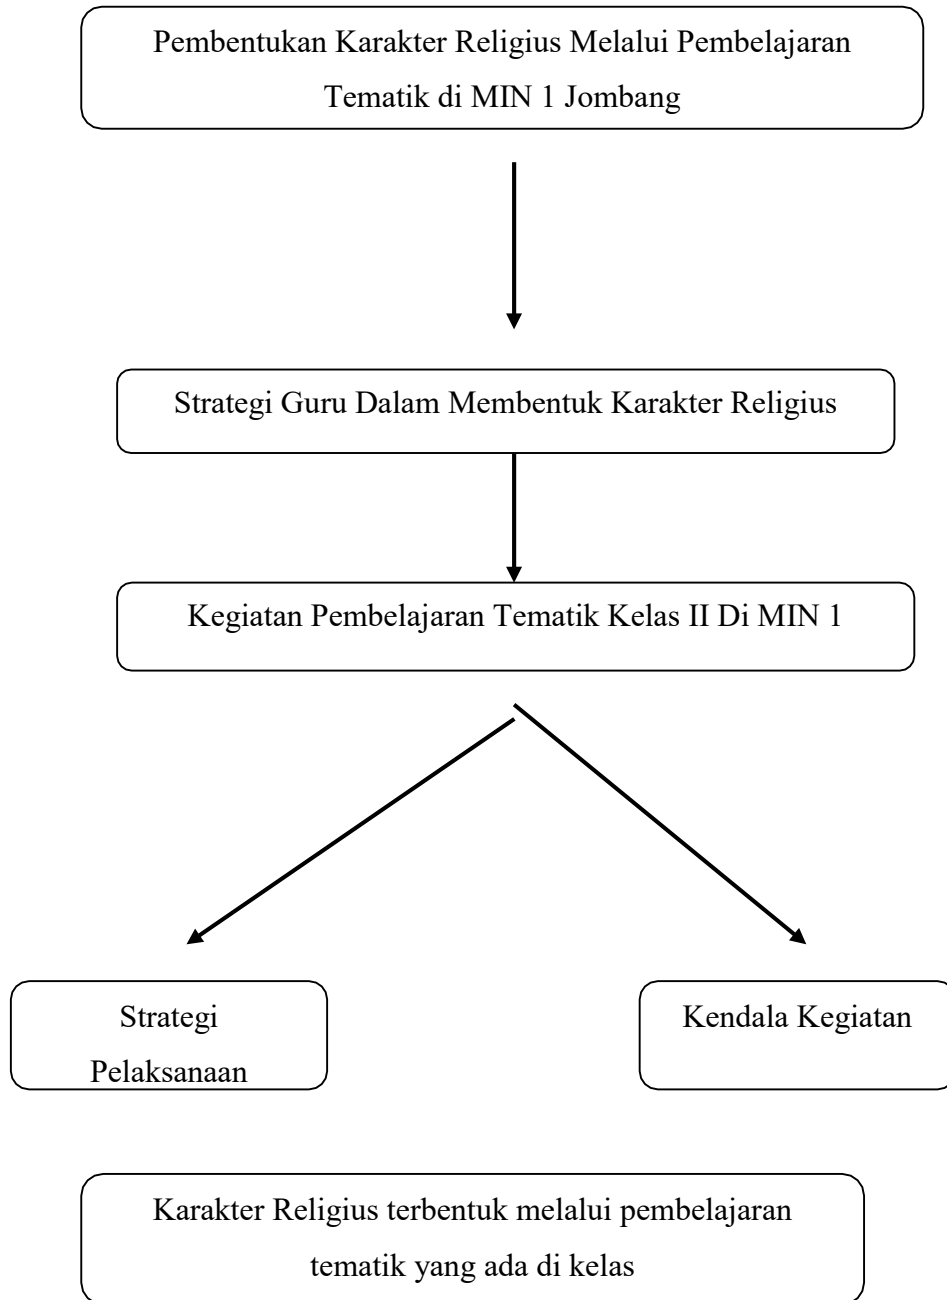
Pembentukan Karakter Religius Melalui Pembelajaran Tematik di MIN 1 Jombang

Strategi Guru Dalam Membentuk Karakter Religius

Kegiatan Pembelajaran Tematik Kelas II Di MIN 1

Strategi Pelaksanaan

Kendala Kegiatan

Karakter Religius terbentuk melalui pembelajaran tematik yang ada di kelas